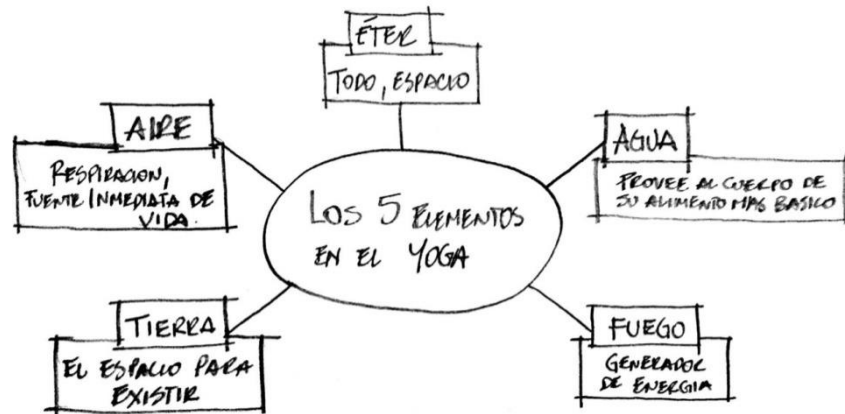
ÉTER

TODO, ESPACIO

AIRE

RESPIRACION, FUENTE INMEDIATA DE VIDA.

AGUA

PROVEE AL CUERPO DE SU ALIMENTO MAS BASICO

LOS 5 ELEMENTOS EN EL YOGA

TIERRA

EL ESPACIO PARA EXISTIR

FUEGO

GENERADOR DE ENERGIA